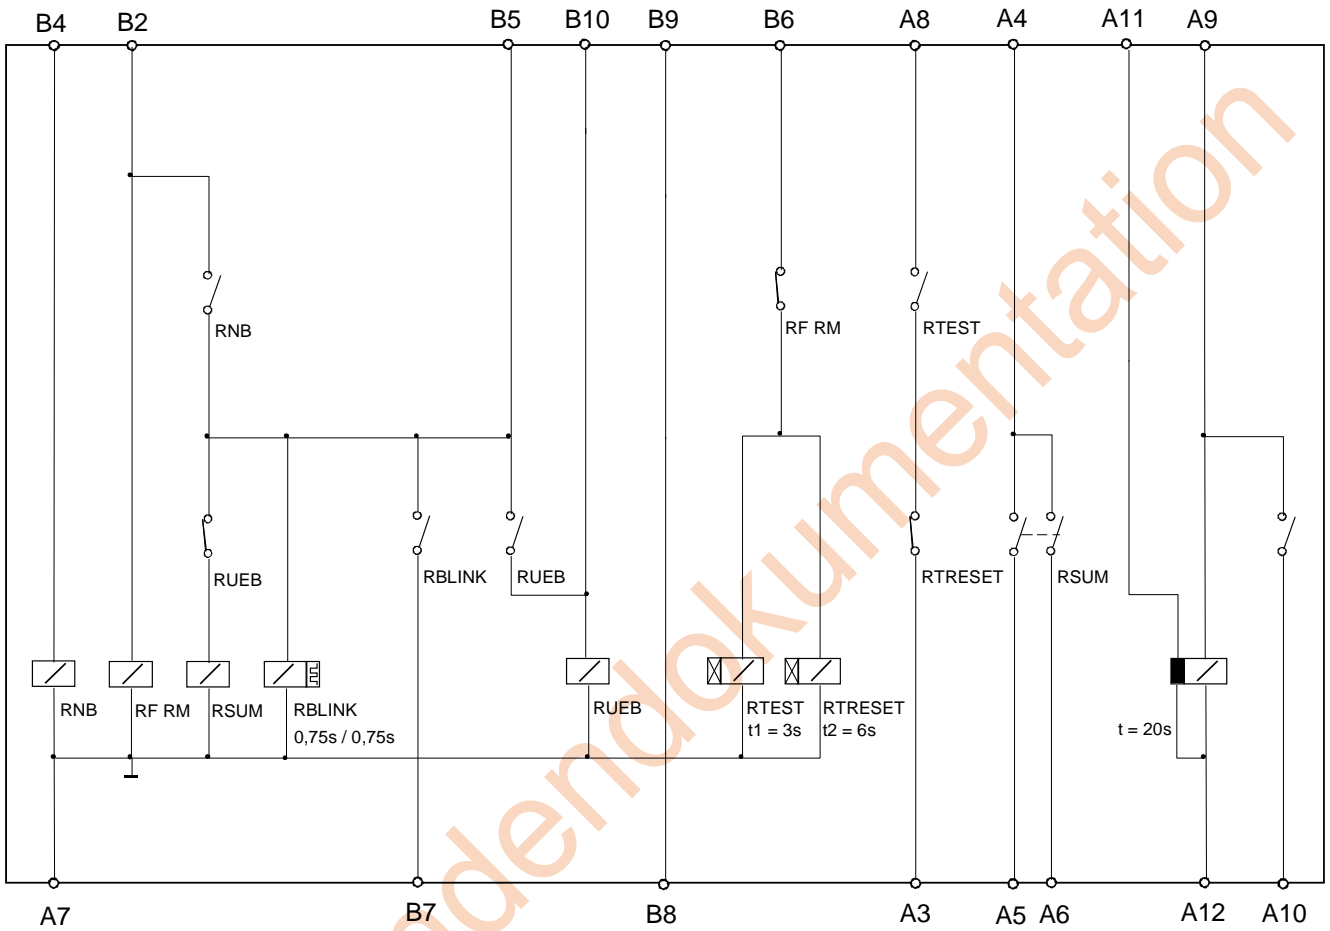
B4 B2 B5 B10 B9 B6 A8 A4 A11 A9

RNB

RF RM

RTEST

RUEB

RBLINK

RUEB

RTRESET

RSUM

RNB

RF RM

RSUM

RBLINK
0,75s / 0,75s

RUEB

RTEST
t1 = 3s

RTRESET
t2 = 6s

t = 20s

A7 B7 B8 A3 A5 A6 A12 A10

Kundendokumentation